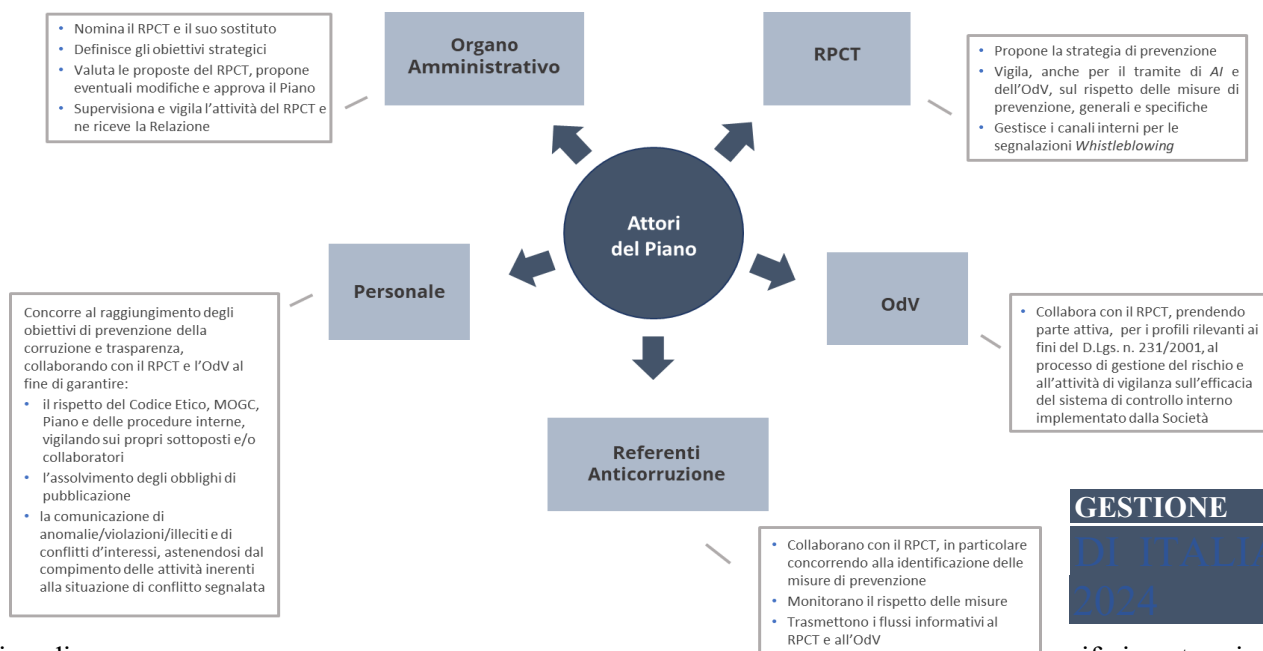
Organo Amministrativo

- Nomina il RPCT e il suo sostituto
- Definisce gli obiettivi strategici
- Valuta le proposte del RPCT, propone eventuali modifiche e approva il Piano
- Supervisiona e vigila l'attività del RPCT e ne riceve la Relazione

RPCT

- Propone la strategia di prevenzione
- Vigila, anche per il tramite di *AI* e dell'OdV, sul rispetto delle misure di prevenzione, generali e specifiche
- Gestisce i canali interni per le segnalazioni *Whistleblowing*

Attori del Piano

Personale

Concorre al raggiungimento degli obiettivi di prevenzione della corruzione e trasparenza, collaborando con il RPCT e l'OdV al fine di garantire:
- il rispetto del Codice Etico, MOGC, Piano e delle procedure interne, vigilando sui propri sottoposti e/o collaboratori
- l'assolvimento degli obblighi di pubblicazione
- la comunicazione di anomalie/violazioni/illeciti e di conflitti d'interessi, astenendosi dal compimento delle attività inerenti alla situazione di conflitto segnalata

OdV

- Collabora con il RPCT, prendendo parte attiva, per i profili rilevanti ai fini del D.Lgs. n. 231/2001, al processo di gestione del rischio e all'attività di vigilanza sull'efficacia del sistema di controllo interno implementato dalla Società

Referenti Anticorruzione

- Collaborano con il RPCT, in particolare concorrendo alla identificazione delle misure di prevenzione
- Monitorano il rispetto delle misure
- Trasmettono i flussi informativi al RPCT e all'OdV

GESTIONE
DI ITALIA
2024